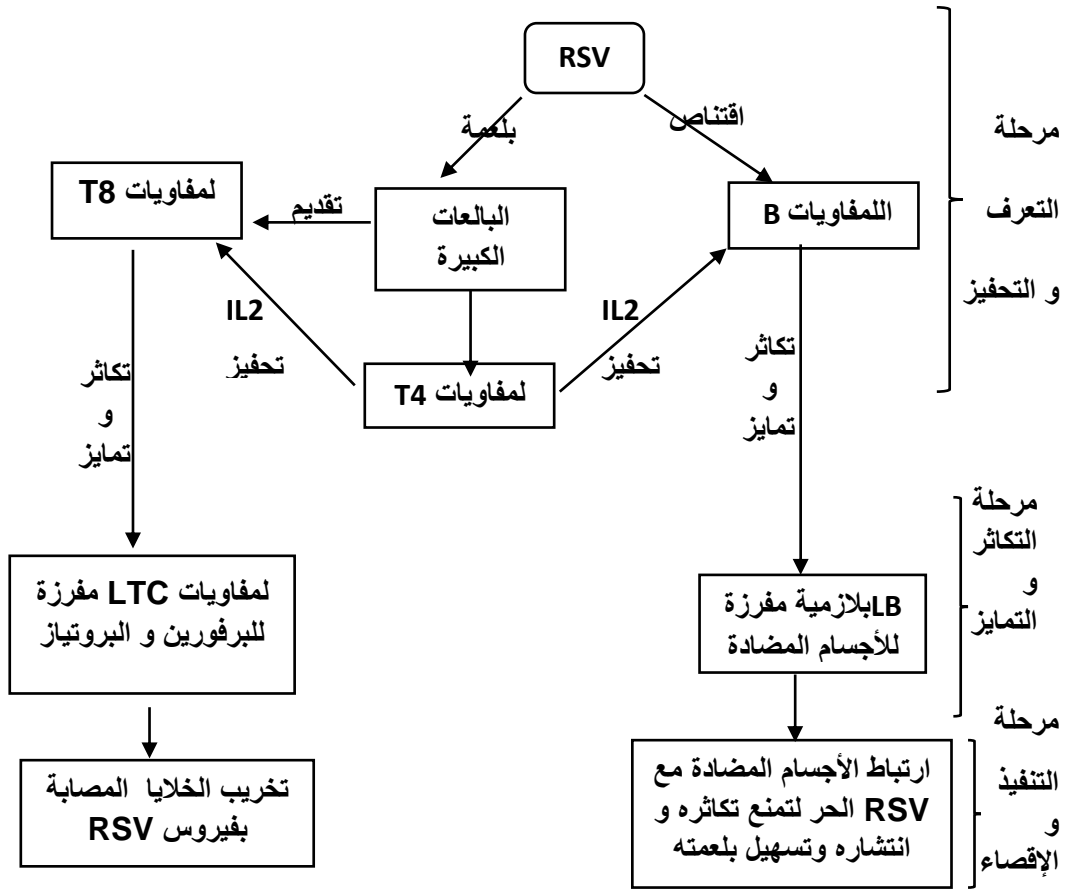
RSV

بلعمة

اقتناص

مرحلة التعرف و التحفيز

لمفاويات T8

تقديم

البالعات الكبيرة

اللمفاويات B

IL2
تحفيز

IL2
تحفيز

لمفاويات T4

تكاثر و تمايز

تكاثر و تمايز

مرحلة التكاثر و التمايز

لمفاويات LTC مفرزة للبرفورين و البروتياز

LBبلازمية مفرزة للأجسام المضادة

مرحلة التنفيذ و الإقصاء

تخريب الخلايا المصابة بفيروس RSV

ارتباط الأجسام المضادة مع RSV الحر لتمنع تكاثره و انتشاره وتسهيل بلعمته